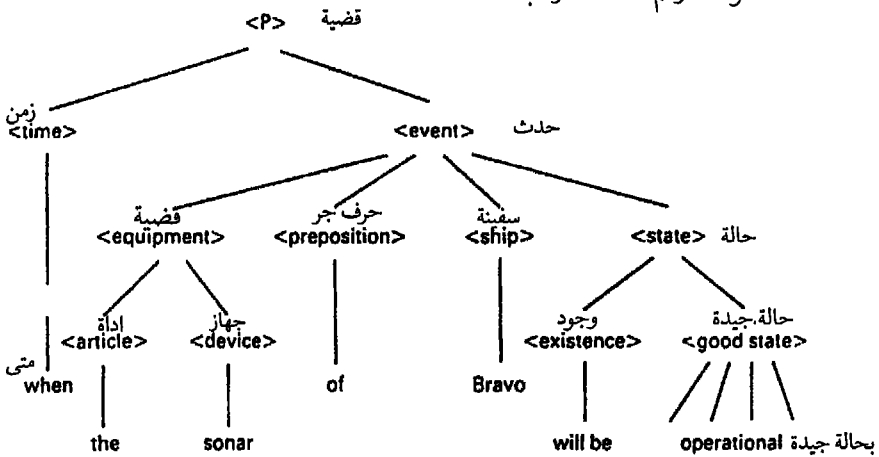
قضية <P>

زمن <time>

<event> حدث

قضية <equipment>

حرف جر <preposition>

سفينة <ship>

<state> حالة

اداة <article>

جهاز <device>

وجود <existence>

حالة جيدة <good state>

متى when

of

Bravo

the

sonar

will be

operational بحالة جيدة